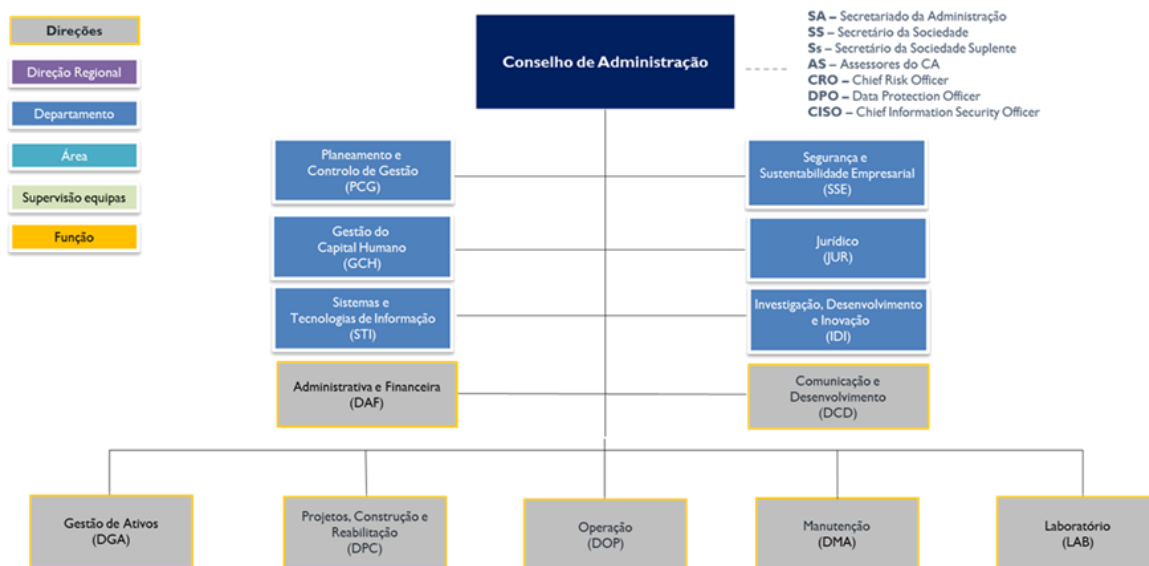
Direções

Direção Regional

Departamento

Área

Supervisão equipas

Função

Conselho de Administração

SA – Secretariado da Administração
SS – Secretário da Sociedade
Ss – Secretário da Sociedade Suplente
AS – Assessores do CA
CRO – Chief Risk Officer
DPO – Data Protection Officer
CISO – Chief Information Security Officer

Planeamento e Controlo de Gestão (PCG)

Segurança e Sustentabilidade Empresarial (SSE)

Gestão do Capital Humano (GCH)

Jurídico (JUR)

Sistemas e Tecnologias de Informação (STI)

Investigação, Desenvolvimento e Inovação (IDI)

Administrativa e Financeira (DAF)

Comunicação e Desenvolvimento (DCD)

Gestão de Ativos (DGA)

Projetos, Construção e Reabilitação (DPC)

Operação (DOP)

Manutenção (DMA)

Laboratório (LAB)